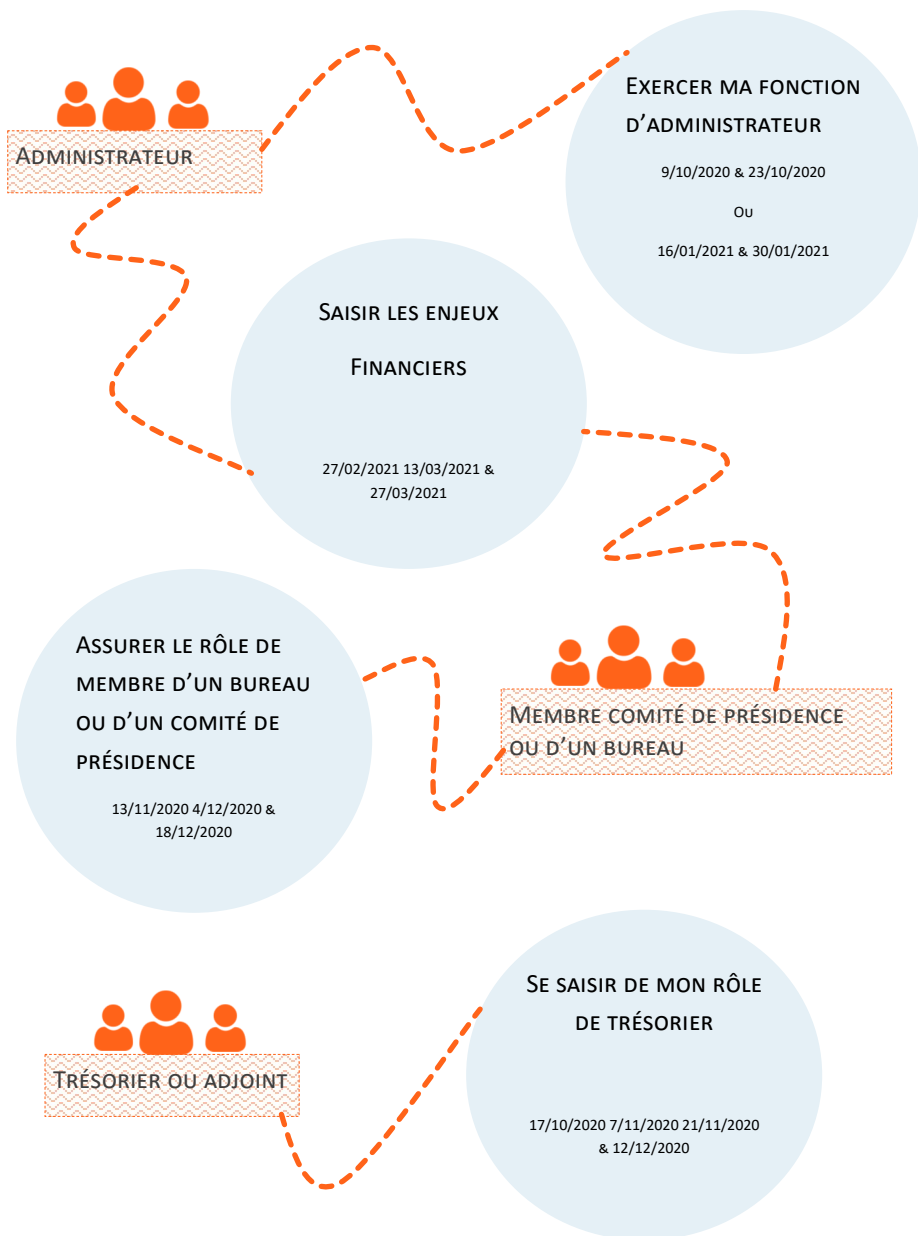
Administrateur

Exercer ma fonction d'administrateur

9/10/2020 & 23/10/2020

Ou

16/01/2021 & 30/01/2021

Saisir les enjeux

Financiers

27/02/2021 13/03/2021 & 27/03/2021

Assurer le rôle de membre d'un bureau ou d'un comité de présidence

13/11/2020 4/12/2020 & 18/12/2020

Membre comité de présidence ou d'un bureau

Trésorier ou adjoint

Se saisir de mon rôle de trésorier

17/10/2020 7/11/2020 21/11/2020 & 12/12/2020